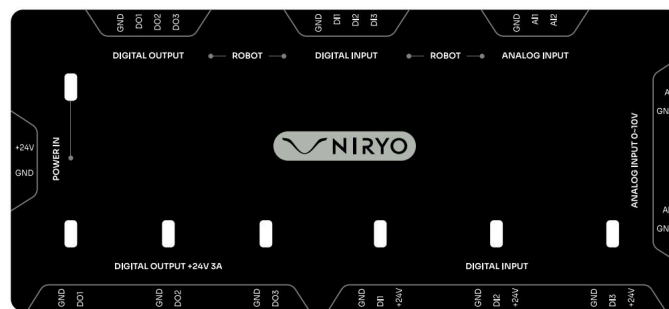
GND DO1 DO2 DO3
GND DI1 DI2 DI3
GND AI1 AI2

DIGITAL OUTPUT — ROBOT — DIGITAL INPUT — ROBOT — ANALOG INPUT

+24V
GND
POWER IN

NIRYO

ANALOG INPUT 0-10V
A
GN
A
GN

DIGITAL OUTPUT +24V 3A
DIGITAL INPUT

GND DO1
GND DO2
GND DO3
GND DI1 +24V
GND DI2 +24V
GND DI3 +24V